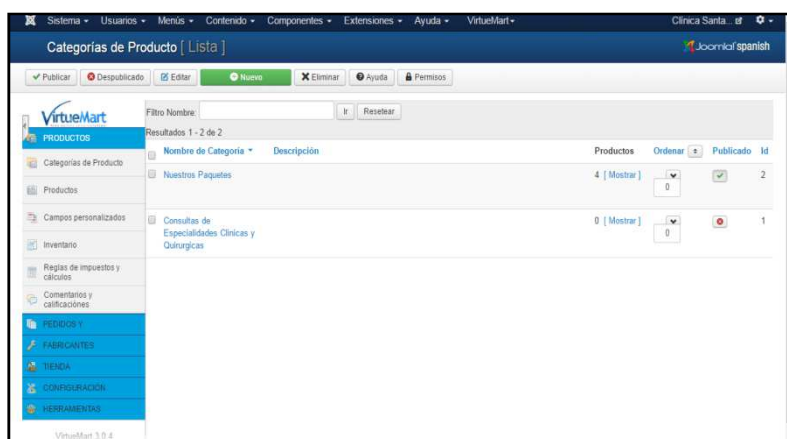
Sistema ▾ Usuarios ▾ Menús ▾ Contenido ▾ Componentes ▾ Extensiones ▾ Ayuda ▾ VirtueMart ▾ Clinica Santa...

Categorías de Producto [ Lista ]

Joomla! spanish

Publicar Despublicado Editar Nuevo Eliminar Ayuda Permisos

VirtueMart

PRODUCTOS

Categorías de Producto

Productos

Campos personalizados

Inventario

Reglas de impuestos y cálculos

Comentarios y calificaciones

PEDIDOS Y

FABRICANTES

TIENDA

CONFIGURACIÓN

HERRAMIENTAS

VirtueMart 3.0.4

Filtro Nombre: Ir Resetear

Resultados 1 - 2 de 2

| | Nombre de Categoría ▾ | Descripción | Productos | Ordenar | Publicado | Id |
|---|---|---|---|---|---|---|
| | Nuestros Paquetes | | 4 [ Mostrar ] | 0 | | 2 |
| | Consultas de Especialidades Clinicas y Quirurgicas | | 0 [ Mostrar ] | 0 | | 1 |